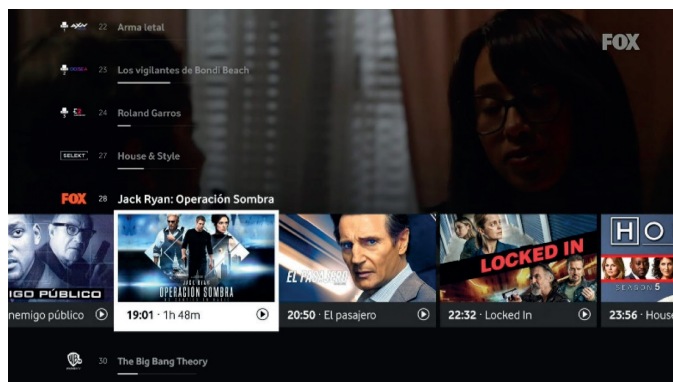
22 Arma letal

23 Los vigilantes de Bondi Beach

24 Roland Garros

SELEKT 27 House & Style

FOX 28 Jack Ryan: Operación Sombra

FOX

IGO PÚBLICO
nemigo público

JACK RYAN
OPERACIÓN SOMBRA
19:01 · 1h 48m

EL PASAJERO
20:50 · El pasajero

LOCKED IN
22:32 · Locked In

H O
SEASON 5
23:56 · House

30 The Big Bang Theory